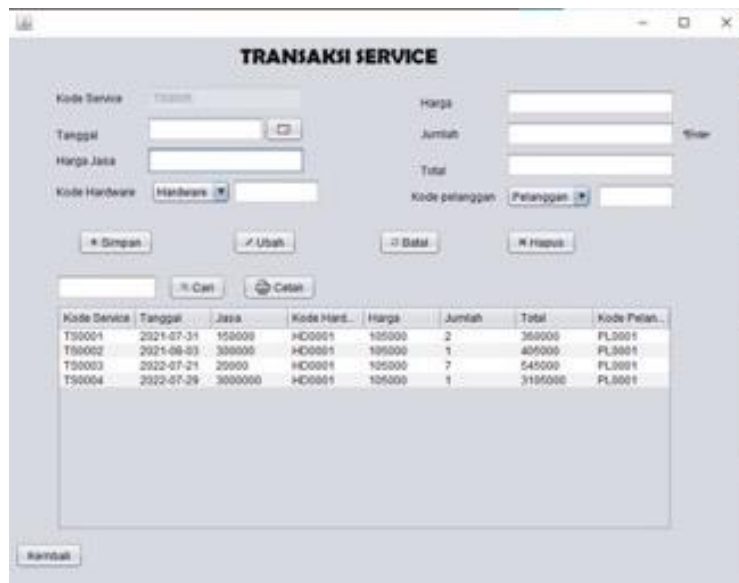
TRANSAKSI SERVICE

Kode Service TS0005

Tanggal

Harga Jasa

Kode Hardware Hardware

Harga

Jumlah *Enter

Total

Kode pelanggan Pelanggan

Simpan Ubah Batal Hapus

Cari Cetak

| Kode Service | Tanggal | Jasa | Kode Hard... | Harga | Jumlah | Total | Kode Pelan... |
|---|---|---|---|---|---|---|---|
| TS0001 | 2021-07-31 | 150000 | HD0001 | 105000 | 2 | 360000 | PL0001 |
| TS0002 | 2021-08-03 | 300000 | HD0001 | 105000 | 1 | 405000 | PL0001 |
| TS0003 | 2022-07-21 | 20000 | HD0001 | 105000 | 7 | 545000 | PL0001 |
| TS0004 | 2022-07-29 | 3000000 | HD0001 | 105000 | 1 | 3105000 | PL0001 |

Kembali